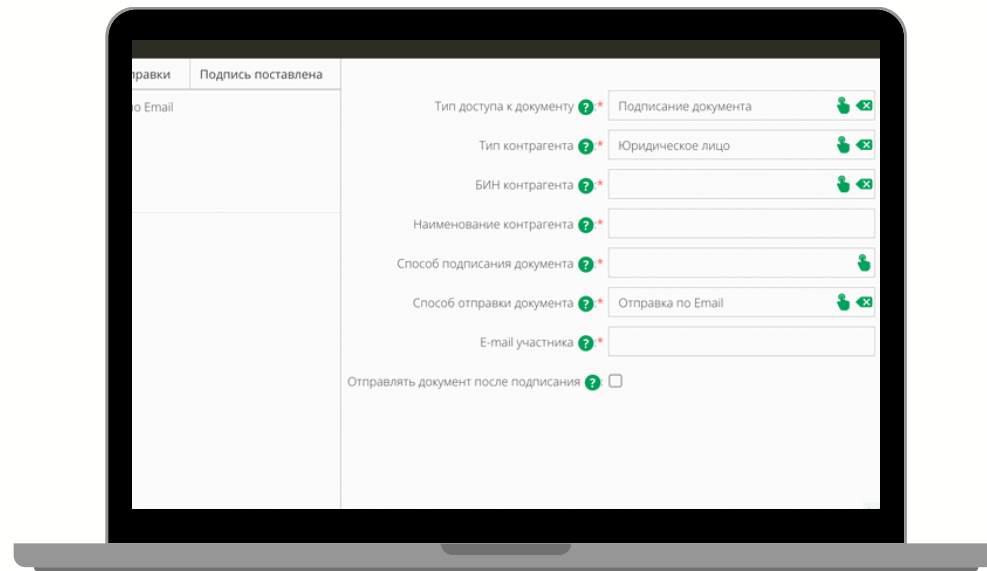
| правки | Подпись поставлена |
|---|---|
| о Email | |

Тип доступа к документу ?:* Подписание документа

Тип контрагента ?:* Юридическое лицо

БИН контрагента ?:*

Наименование контрагента ?:*

Способ подписания документа ?:*

Способ отправки документа ?:* Отправка по Email

E-mail участника ?:*

Отправлять документ после подписания ?: